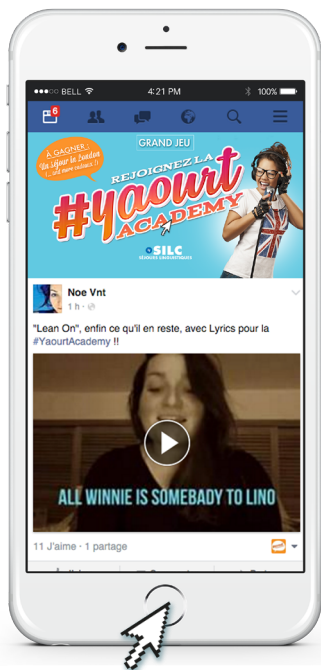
BELL
4:21 PM
100%
8
À GAGNER : Un séjour in London ! ... et bien d'autres !
GRAND JEU
REJOIGNEZ LA
#yaourt ACADEMY
SILC
SÉJOURS LINGUISTIQUES
Noe Vnt
1 h ·
"Lean On", enfin ce qu'il en reste, avec Lyrics pour la #YaourtAcademy !!
ALL WINNIE IS SOMEBADY TO LINO
11 J'aime · 1 partage